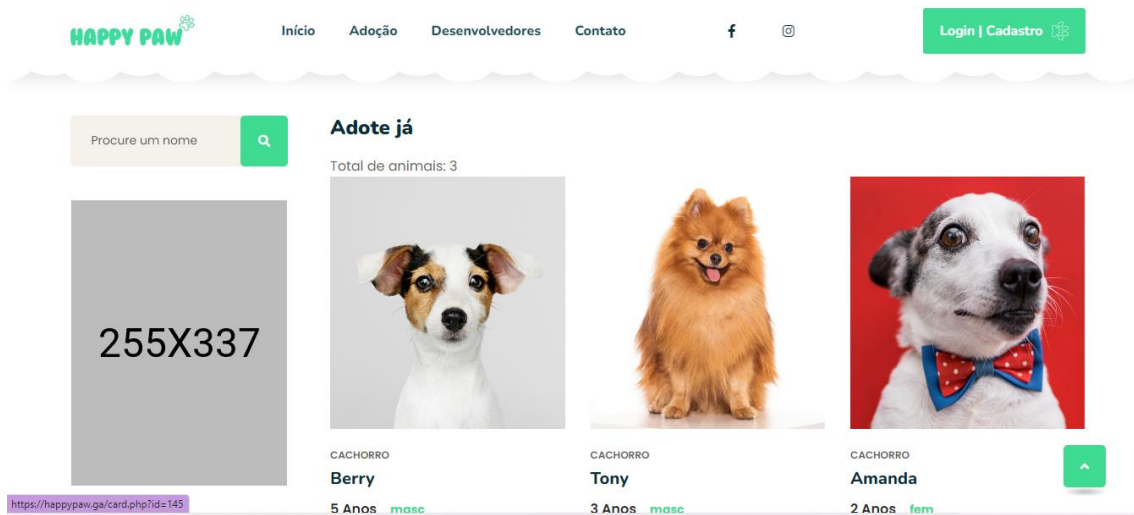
HAPPY PAW

Início Adoção Desenvolvedores Contato

Login | Cadastro

Procure um nome

255X337

Adote já

Total de animais: 3

CACHORRO
Berry
5 Anos masc

CACHORRO
Tony
3 Anos masc

CACHORRO
Amanda
2 Anos fem

https://happypaw.ga/card.php?id=145